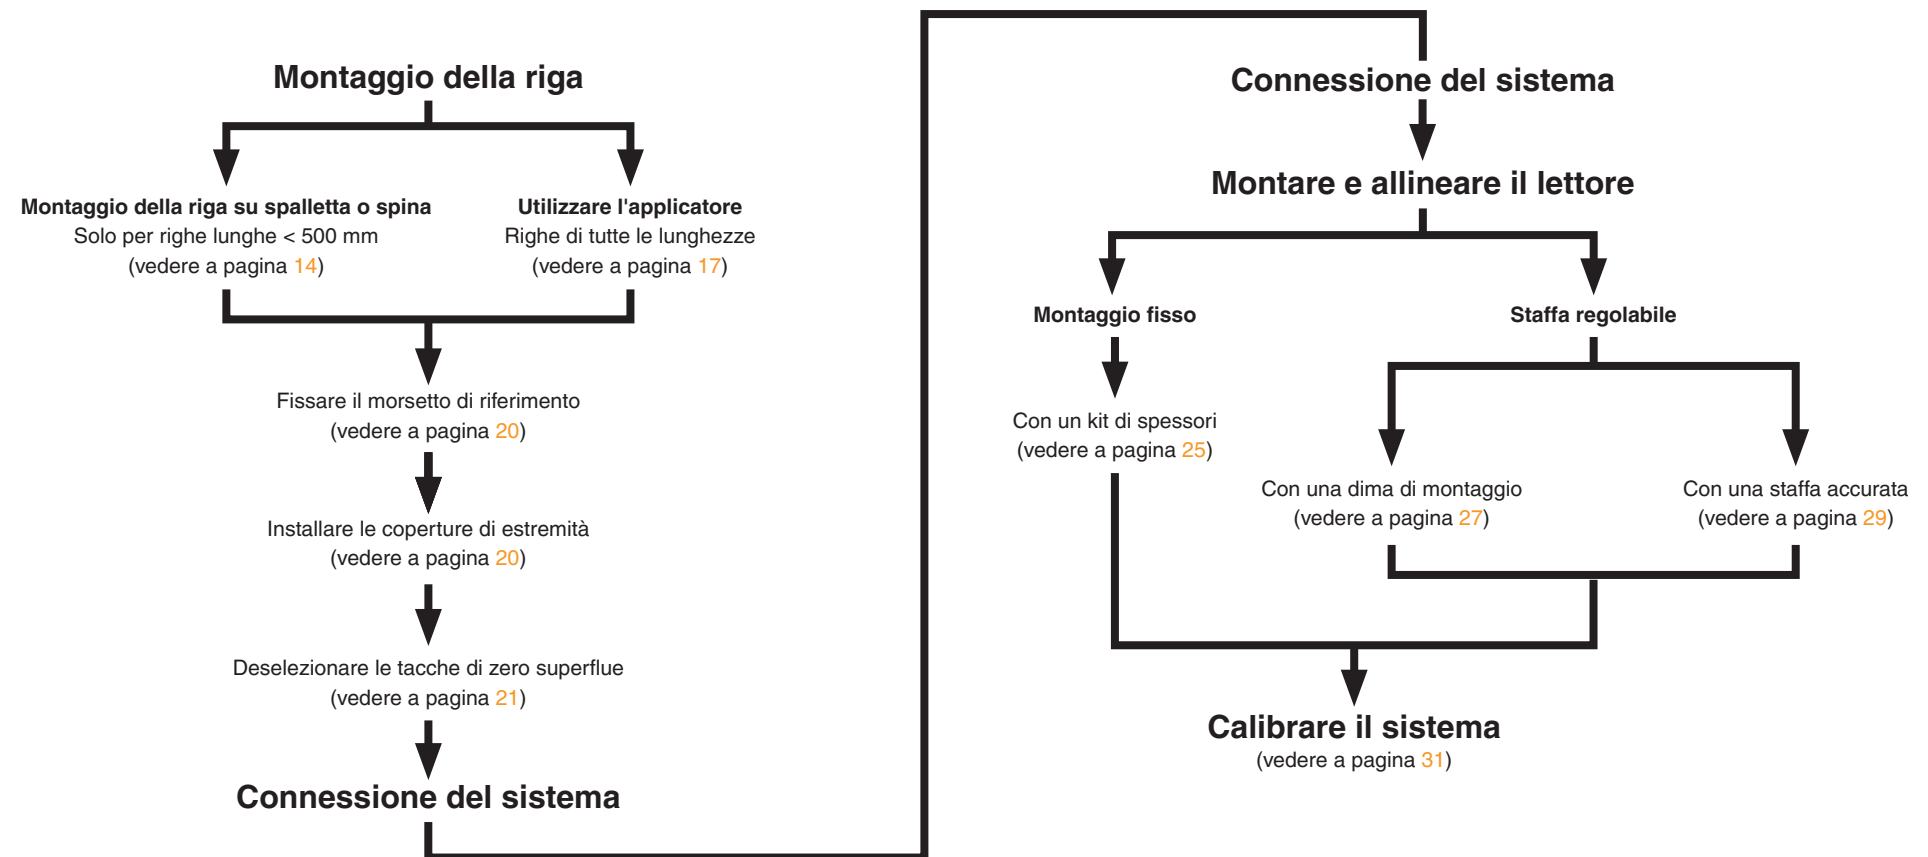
Montaggio della riga

Montaggio della riga su spalletta o spina
Solo per righe lunghe < 500 mm
(vedere a pagina 14)

Utilizzare l'applicatore
Righe di tutte le lunghezze
(vedere a pagina 17)

Fissare il morsetto di riferimento
(vedere a pagina 20)

Installare le coperture di estremità
(vedere a pagina 20)

Deselezionare le tacche di zero superflue
(vedere a pagina 21)

Connessione del sistema

Connessione del sistema

Montare e allineare il lettore

Montaggio fisso

Con un kit di spessori
(vedere a pagina 25)

Staffa regolabile

Con una dima di montaggio
(vedere a pagina 27)

Con una staffa accurata
(vedere a pagina 29)

Calibrare il sistema
(vedere a pagina 31)